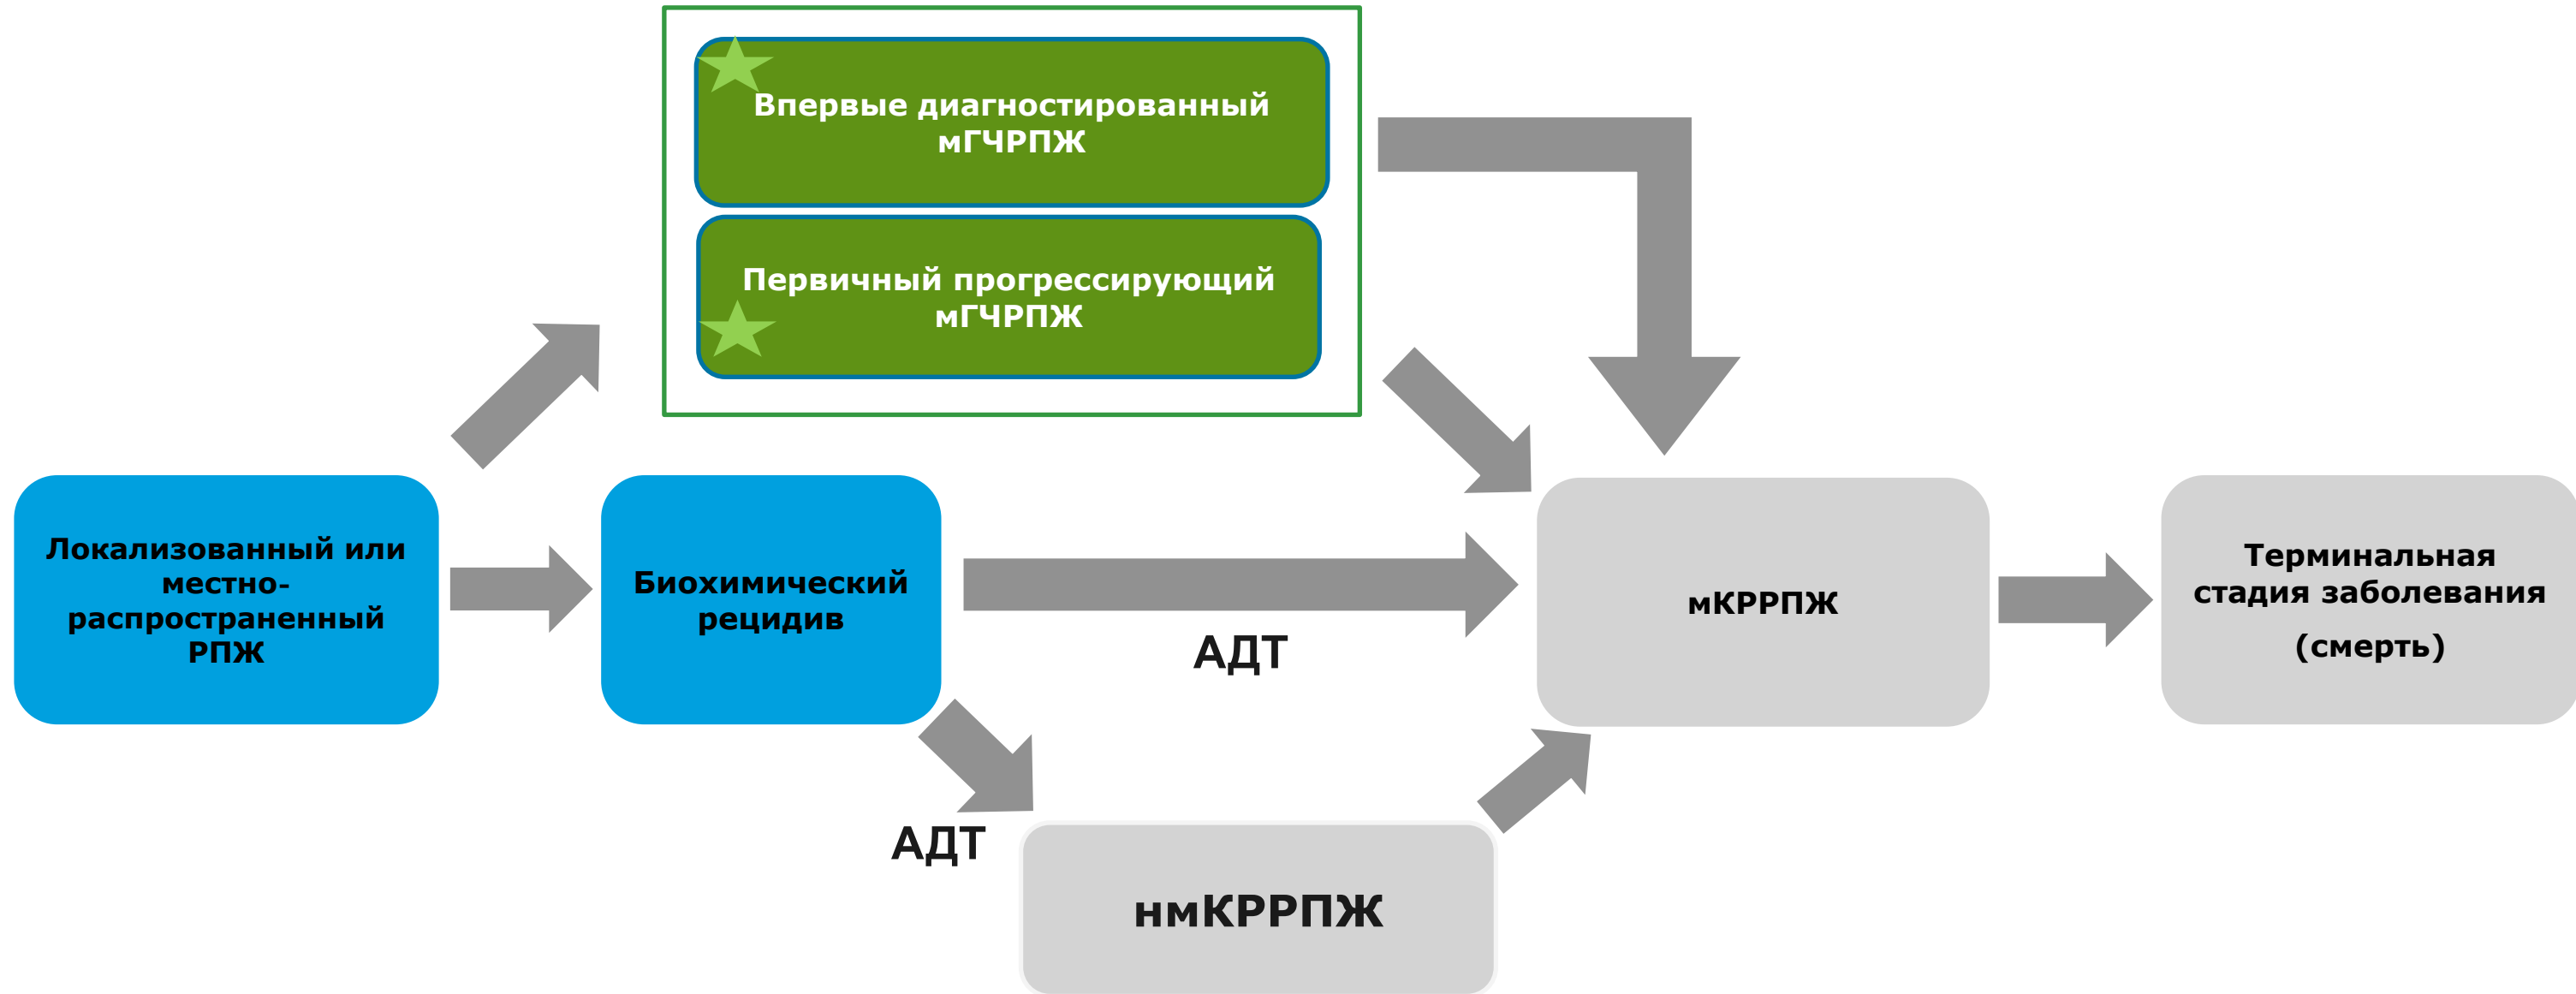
Впервые диагностированный мГЧРПЖ

Первичный прогрессирующий мГЧРПЖ

Локализованный или местно-распространенный РПЖ

Биохимический рецидив

АДТ

мКРРПЖ

Терминальная стадия заболевания
(смерть)

АДТ

нмКРРПЖ